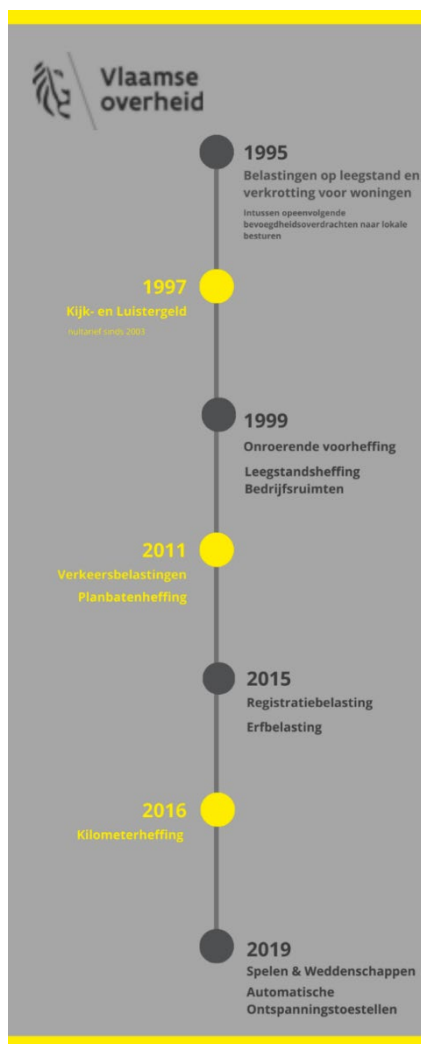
Vlaamse overheid

1995
Belastingen op leegstand en verkrotting voor woningen
Intussen opeenvolgende bevoegdheidsoverdrachten naar lokale besturen

1997
Kijk- en Luistergeld
nultarief sinds 2003

1999
Onroerende voorheffing
Leegstandsheffing Bedrijfsruimten

2011
Verkeersbelastingen
Planbatenheffing

2015
Registratiebelasting
Erfbelasting

2016
Kilometerheffing

2019
Spelen & Weddenschappen
Automatische Ontspanningstoestellen